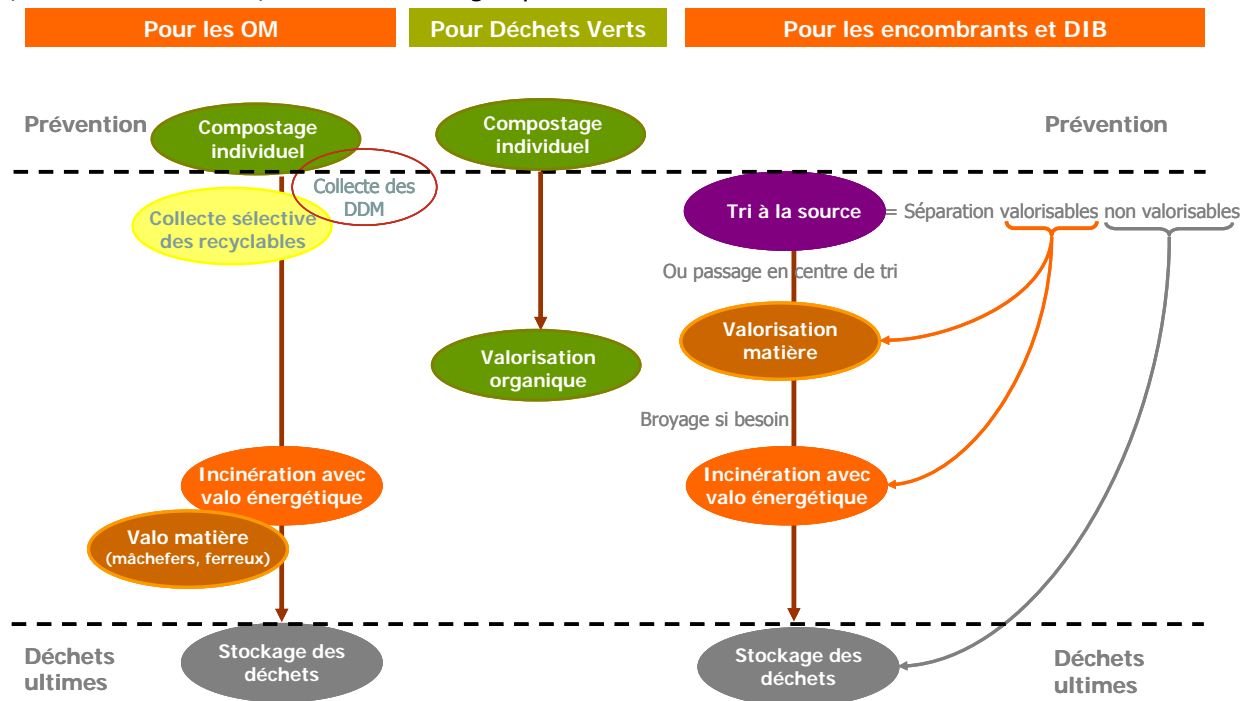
Pour les OM

Pour Déchets Verts

Pour les encombrants et DIB

Prévention

Compostage individuel

Compostage individuel

Prévention

Collecte des DDM

Collecte sélective des recyclables

Tri à la source = Séparation valorisables non valorisables

Ou passage en centre de tri

Valorisation matière

Valorisation organique

Broyage si besoin

Incinération avec valo énergétique

Incinération avec valo énergétique

Valo matière (mâchefers, ferreux)

Déchets ultimes

Stockage des déchets

Stockage des déchets

Déchets ultimes